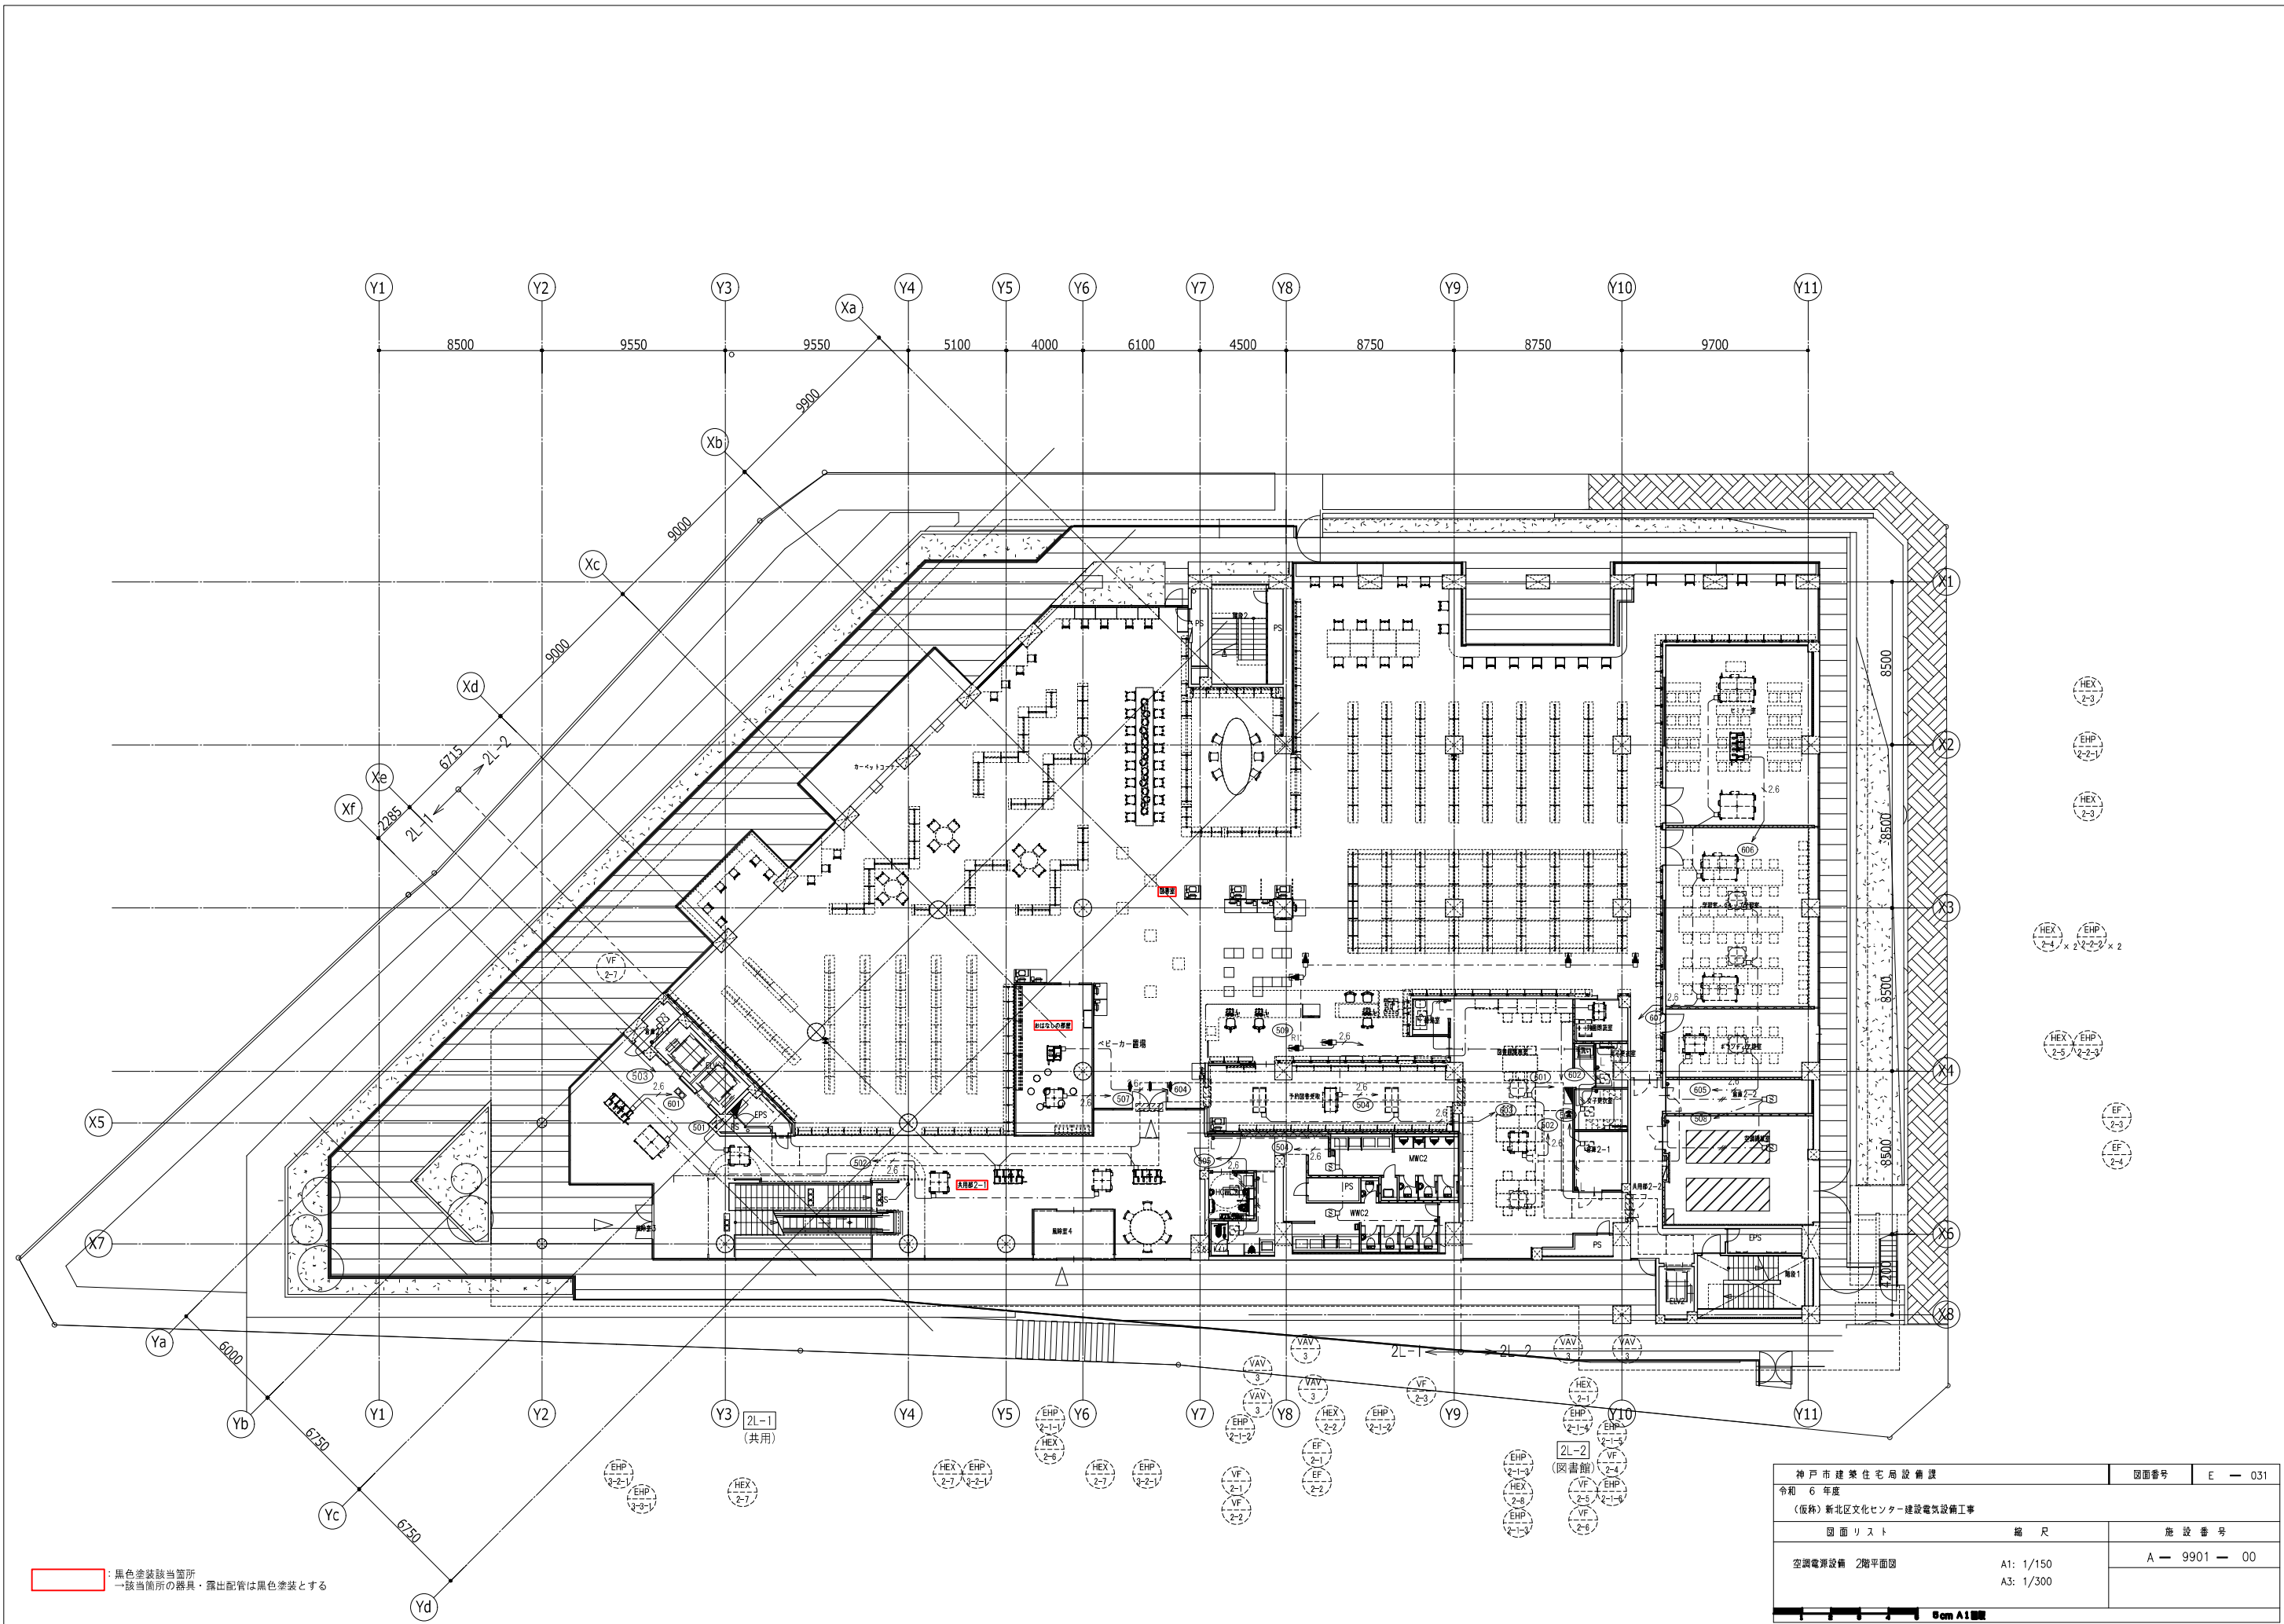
Y1 Y2 Y3 Xa Y4 Y5 Y6 Y7 Y8 Y9 Y10 Y11

8500 9550 9550 5100 4000 6100 4500 8750 8750 9700

9900

Xb

9000

Xc

9000

Xd

6715

2L-2

Xe

Xf

2285

2L-1

X1

X2

X3

X4

X5

X6

X7

X8

8500

8500

8500

8500

4200

HEX 2-3

EHP 2-2-1

HEX 2-3

HEX 2-4 × 2

EHP 2-2-2 × 2

HEX 2-5

EHP 2-2-3

EF 2-3

EF 2-4

階段2

PS

PS

カーペットコーナー

おはなしの部屋

ベビーカー置場

VF 2-7

503

601

501

502

EPS

共用部2-1

504

505

506

507

604

602

603

605

606

608

607

MWC2

WWC2

PS

PS

EPS

ELV

階段1

階段3

風除室4

2.6

Ya

6000

Yb

6750

Yc

6750

Yd

Y1 Y2 Y3 Y4 Y5 Y6 Y7 Y8 Y9 Y10 Y11

2L-1
(共用)

2L-2
(図書館)

2L-1 2L-2

VAV 3

VAV 3

VAV 3

VAV 3

VAV 3

VAV 3

VF 2-3

HEX 2-1

EHP 2-1-4

EHP 2-1-5

EHP 2-1-1

HEX 2-6

EHP 2-1-2

HEX 2-2

EHP 2-1-2

EF 2-1

EF 2-2

VF 2-1

VF 2-2

EHP 2-1-3

HEX 2-8

EHP 2-1-3

VF 2-4

VF 2-5

EHP 2-1-6

VF 2-6

EHP 3-2-1

EHP 3-3-1

HEX 2-7

HEX 2-7

EHP 2-2-1

HEX 2-7

EHP 3-2-1

：黒色塗装該当箇所
→該当箇所の器具・露出配管は黒色塗装とする

| 神戸市建築住宅局設備課 | 図面番号 | E — 031 |
|---|---|---|
| 令和 6 年度 | | |
| (仮称)新北区文化センター建設電気設備工事 | | |
| 図面リスト | 縮 尺 | 施設番号 |
| 空調電源設備 2階平面図 | A1: 1/150 A3: 1/300 | A — 9901 — 00 |

0cm A1図面